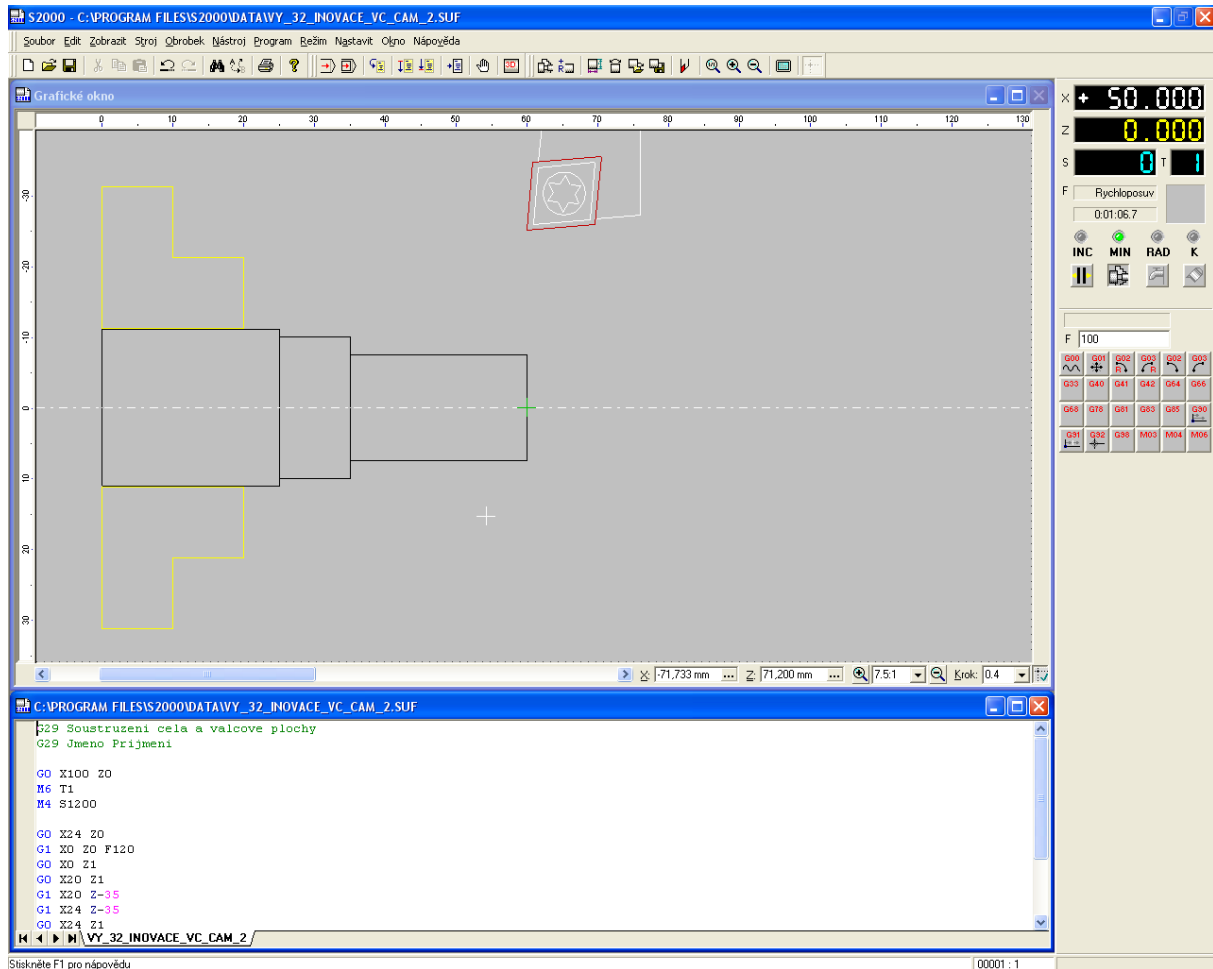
S2000 - C:\PROGRAM FILES\S2000\DATA\VY_32_INOVACE_VC_CAM_2.SUF

Soubor Edit Zobrazit Stroj Obrobek Nástroj Program Režim Nastavit Okno Nápověda

Grafické okno

0 10 20 30 40 50 60 70 80 90 100 110 120 130

-30 -20 -10 0 10 20 30

X -71,733 mm Z 71,200 mm 7.5:1 Krok: 0.4

X + 50.000
Z 0.000
S 0 T 1
F Rychloposuv
0:01:06.7
INC MIN RAD K

F 100
G00 G01 G02 G03 G02 G03
G33 G40 G41 G42 G64 G66
G68 G76 G81 G83 G85 G90
G91 G92 G98 M03 M04 M06

C:\PROGRAM FILES\S2000\DATA\VY_32_INOVACE_VC_CAM_2.SUF

G29 Soustruzeni cela a valcove plochy
G29 Jmeno Prijmeni

G0 X100 Z0
M6 T1
M4 S1200

G0 X24 Z0
G1 X0 Z0 F120
G0 X0 Z1
G0 X20 Z1
G1 X20 Z-35
G1 X24 Z-35
G0 X24 Z1

VY_32_INOVACE_VC_CAM_2

Stiskněte F1 pro nápovědu
00001 : 1